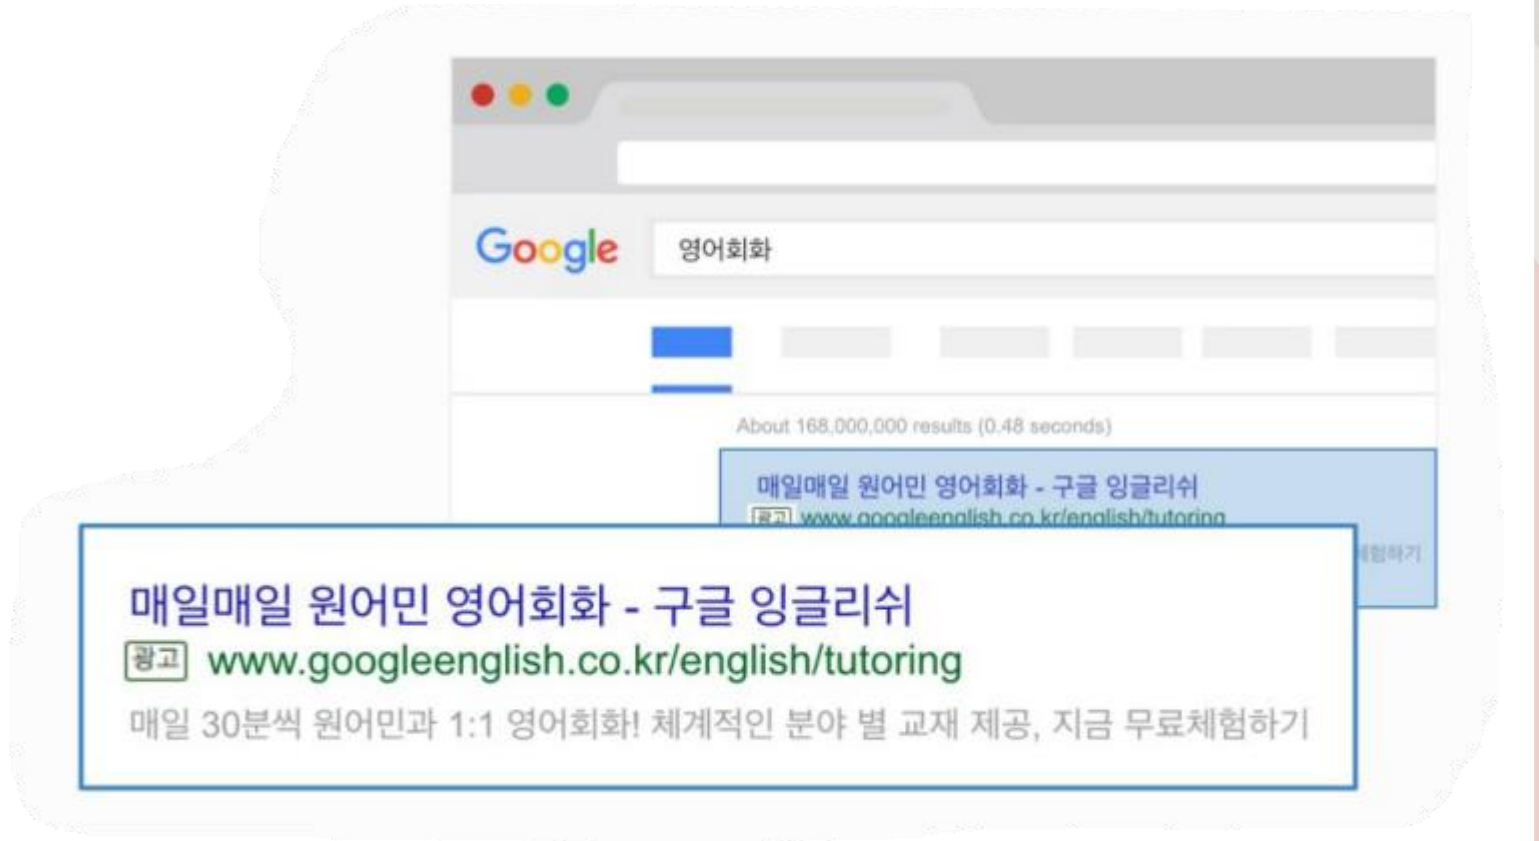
Google 영어회화

About 168,000,000 results (0.48 seconds)

매일매일 원어민 영어회화 - 구글 잉글리쉬
광고 www.googleenglish.co.kr/english/tutoring
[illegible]체험하기

매일매일 원어민 영어회화 - 구글 잉글리쉬
광고 www.googleenglish.co.kr/english/tutoring
매일 30분씩 원어민과 1:1 영어회화! 체계적인 분야 별 교재 제공, 지금 무료체험하기